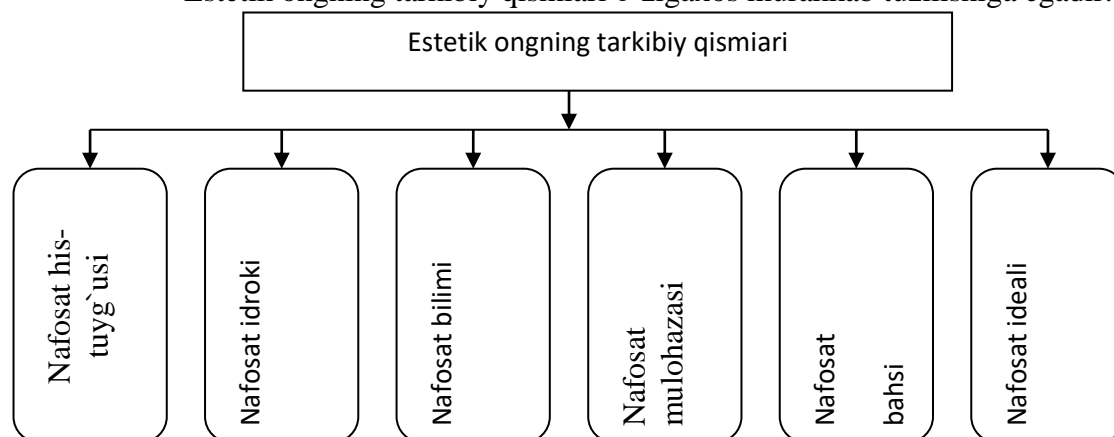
Estetik ongning tarkibiy qismlari e`tiqaros muxammad tuzilishiga egadir

Estetik ongning tarkibiy qismiari

Nafosat his-tuyg`usi

Nafosat idroki

Nafosat bilimi

Nafosat mulohazasi

Nafosat bahsi

Nafosat ideali